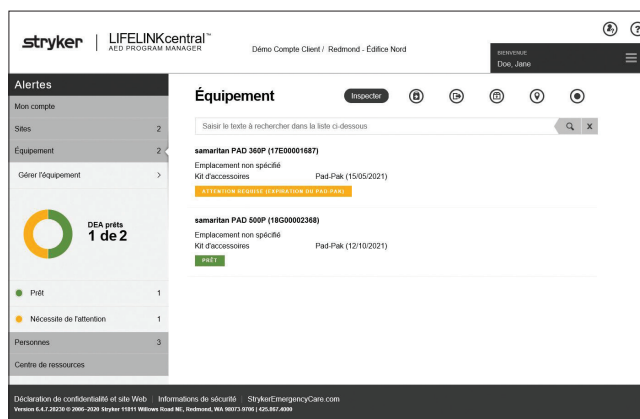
stryker | LIFELINKcentral™
AED PROGRAM MANAGER

Démo Compte Client / Redmond - Édifice Nord

BIENVENUE
Doe, Jane

Alertes
Mon compte
Sites 2
Équipement 2
Gérer l'équipement >

DEA prêts
1 de 2

Prêt 1
Nécessite de l'attention 1
Personnes 3
Centre de ressources

Équipement
Inspecter

Saisir le texte à rechercher dans la liste ci-dessous

samaritan PAD 360P (17E00001687)
Emplacement non spécifié
Kit d'accessoires Pad-Pak (15/05/2021)
ATTENTION REQUISE (EXPIRATION DU PAD-PAK)

samaritan PAD 500P (18G00002368)
Emplacement non spécifié
Kit d'accessoires Pad-Pak (12/10/2021)
PRÊT

Déclaration de confidentialité et site Web | Informations de sécurité | StrykerEmergencyCare.com
Version 6.4.7.20230 © 2006–2020 Stryker 11811 Willows Road NE, Redmond, WA 98073-9706 | 425.867.4000